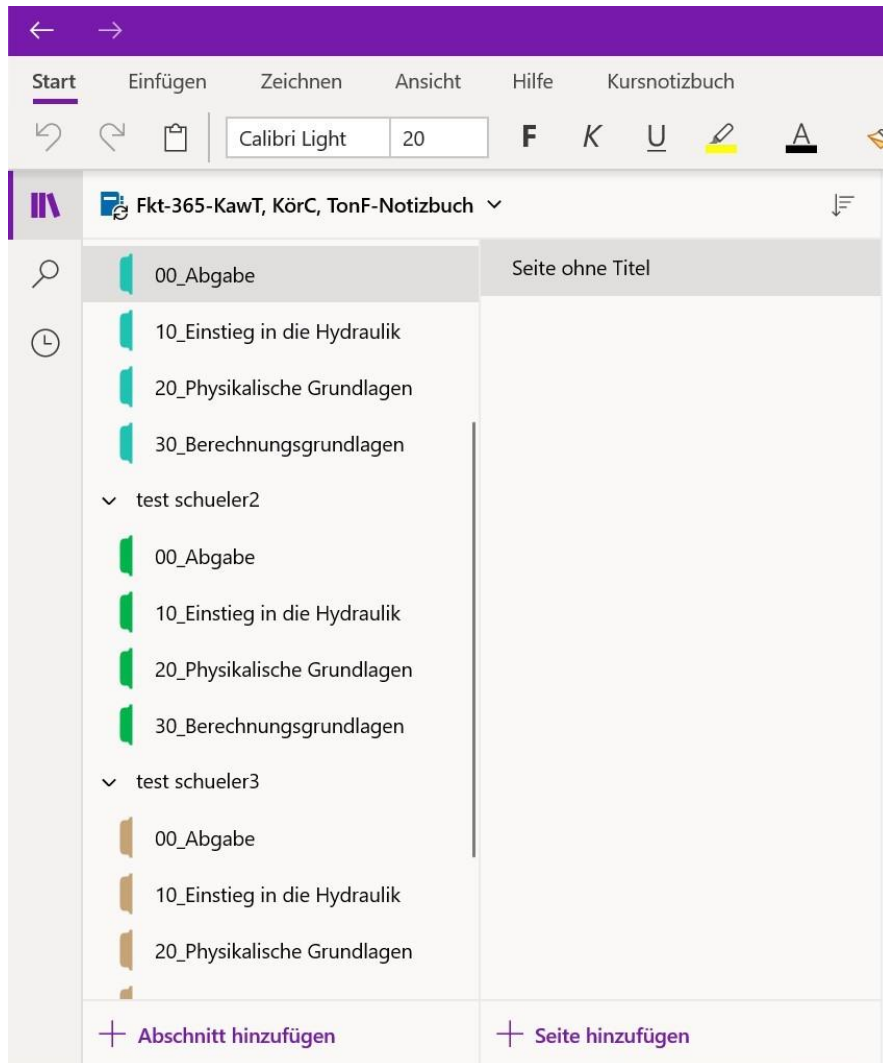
Start Einfügen Zeichnen Ansicht Hilfe Kursnotizbuch

Calibri Light 20 F K U A

Fkt-365-KawT, KörC, TonF-Notizbuch

00_Abgabe
10_Einstieg in die Hydraulik
20_Physikalische Grundlagen
30_Berechnungsgrundlagen
test schueler2
00_Abgabe
10_Einstieg in die Hydraulik
20_Physikalische Grundlagen
30_Berechnungsgrundlagen
test schueler3
00_Abgabe
10_Einstieg in die Hydraulik
20_Physikalische Grundlagen

Seite ohne Titel

+ Abschnitt hinzufügen
+ Seite hinzufügen